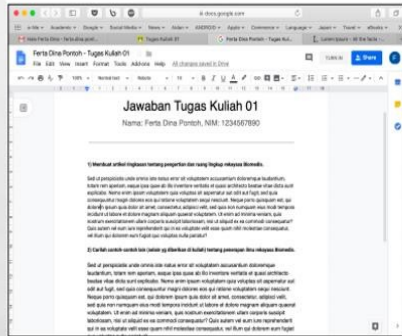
docs.google.com

Ferta Dina Pontoh - Tugas Kuliah 01

File Edit View Insert Format Tools Add-ons Help All changes saved in Drive

Share

Jawaban Tugas Kuliah 01

Nama: Ferta Dina Pontoh, NIM: 1234567890

1) Membuat artikel tingkasan tentang pengertian dan ruang lingkup rekayasa Biomedis.

Sed ut perspiciatis unde omnis iste natus error sit voluptatem accusantium doloremque laudantium, totam rem aperiam, eaque ipsa quae ab illo inventore veritatis et quasi architecto beatae vitae dicta sunt explicabo. Nemo enim ipsam voluptatem quia voluptas sit aspernatur aut odit aut fugit, sed quia consequuntur magni dolores eos qui ratione voluptatem sequi nesciunt. Neque porro quisquam est, qui dolorem ipsum quia dolor sit amet, consectetur, adipisci velit, sed quia non numquam eius modi tempora incidunt ut labore et dolore magnam aliquam quaerat voluptatem. Ut enim ad minima veniam, quis nostrum exercitationem ullam corporis suscipit laboriosam, nisi ut aliquid ex ea commodi consequatur? Quis autem vel eum iure reprehenderit qui in ea voluptate velit esse quam nihil molestiae consequatur, vel illum qui dolorem eum fugiat quo voluptas nulla pariatur?

2) Carilah contoh-contoh teks (sebab yg diberikan di kuliah) tentang penerapan ilmu rekayasa Biomedis.

Sed ut perspiciatis unde omnis iste natus error sit voluptatem accusantium doloremque laudantium, totam rem aperiam, eaque ipsa quae ab illo inventore veritatis et quasi architecto beatae vitae dicta sunt explicabo. Nemo enim ipsam voluptatem quia voluptas sit aspernatur aut odit aut fugit, sed quia consequuntur magni dolores eos qui ratione voluptatem sequi nesciunt. Neque porro quisquam est, qui dolorem ipsum quia dolor sit amet, consectetur, adipisci velit, sed quia non numquam eius modi tempora incidunt ut labore et dolore magnam aliquam quaerat voluptatem. Ut enim ad minima veniam, quis nostrum exercitationem ullam corporis suscipit laboriosam, nisi ut aliquid ex ea commodi consequatur? Quis autem vel eum iure reprehenderit qui in ea voluptate velit esse quam nihil molestiae consequatur, vel illum qui dolorem eum fugiat